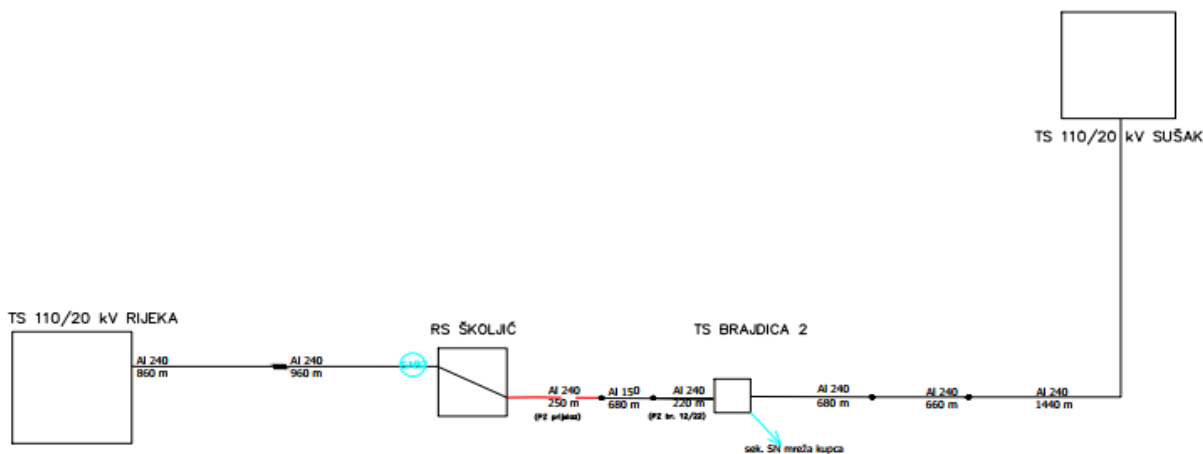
TS 110/20 kV SUŠAK

TS 110/20 kV RIJEKA

RS ŠKOLJIĆ

TS BRAJDICA 2

Al 240
860 m

Al 240
960 m

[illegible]

Al 240
250 m
(PZ prijelaz)

Al 150
680 m

Al 240
220 m
(PZ br. 12/22)

Al 240
680 m

Al 240
660 m

Al 240
1440 m

sek. SN mreža kupca